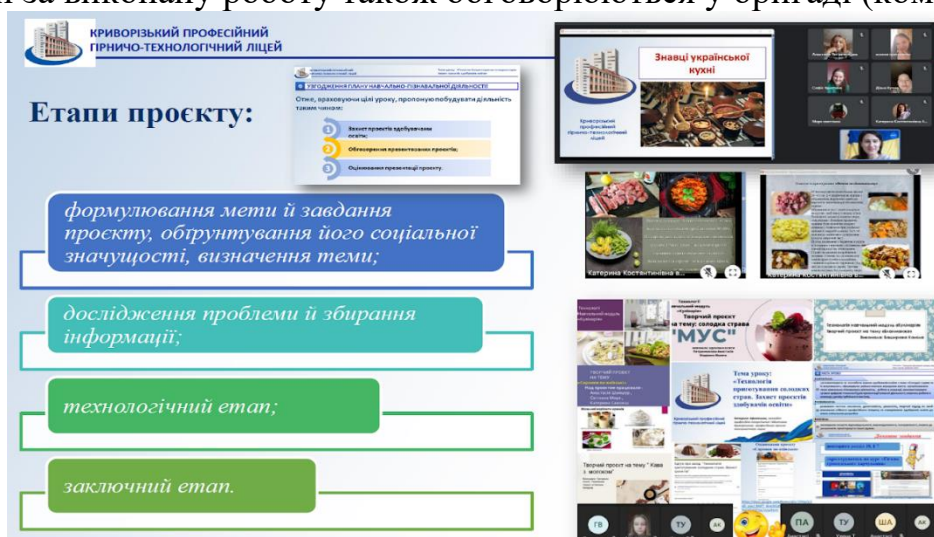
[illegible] за виконану роботу також обговорюються у бригаді (ком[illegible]

КРИВОРІЗЬКИЙ ПРОФЕСІЙНИЙ ГІРНИЧО-ТЕХНОЛОГІЧНИЙ ЛІЦЕЙ

Етапи проєкту:

УЗГОДЖЕННЯ ПЛАНУ НАВЧАЛЬНО-ПІЗНАВАЛЬНОЇ ДІЯЛЬНОСТІ

Отже, враховуючи цілі уроку, пропоную побудувати діяльність таким чином:

1 Захист проєктів здобувачами освіти;

2 Обговорення презентованих проєктів;

3 Оцінювання презентації проєкту.

формулювання мети й завдання проєкту, обґрунтування його соціальної значущості, визначення теми;

дослідження проблеми й збирання інформації;

технологічний етап;

заключний етап.

Знавці української кухні

Криворізький професійний гірничо-технологічний ліцей

Катерина Костянтинівна

Творчий проєкт на тему: солодка страва "МУС"

Тема уроку: «Технологія приготування солодких страв. Захист проєктів здобувачів освіти»

Криворізький професійний гірничо-технологічний ліцей

Творчий проєкт на тему " Кава з молоком"

ГВ ТУ АК ПА ТУ ША АК